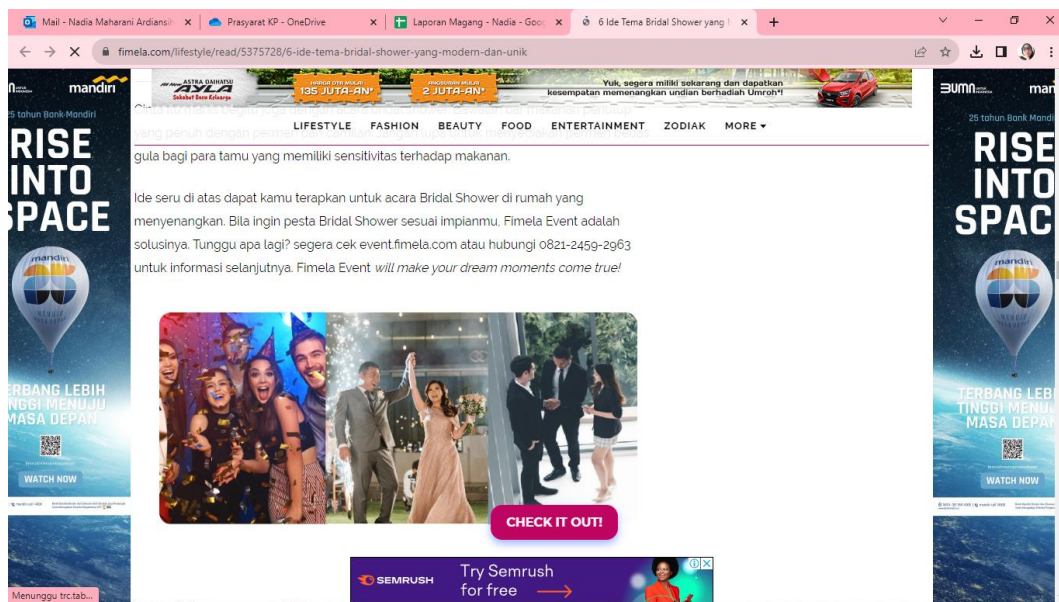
Mail - Nadia Maharani Ardiansi ×
Prasyarat KP - OneDrive ×
Laporan Magang - Nadia - Goo ×
6 Ide Tema Bridal Shower yang ×
+

fimela.com/lifestyle/read/5375728/6-ide-tema-bridal-shower-yang-modern-dan-unik

ASTRA DAIHATSU AYLA Sahabat Baru Keluarga
HARGA OTR MULAI 135 JUTA-AN*
ANGSURAN MULAI 2 JUTA-AN*
Yuk, segera miliki sekarang dan dapatkan kesempatan memenangkan undian berhadiah Umroh*!

LIFESTYLE FASHION BEAUTY FOOD ENTERTAINMENT ZODIAK MORE ▾

gula bagi para tamu yang memiliki sensitivitas terhadap makanan.

Ide seru di atas dapat kamu terapkan untuk acara Bridal Shower di rumah yang menyenangkan. Bila ingin pesta Bridal Shower sesuai impianmu, Fimela Event adalah solusinya. Tunggu apa lagi? segera cek event.fimela.com atau hubungi 0821-2459-2963 untuk informasi selanjutnya. Fimela Event will make your dream moments come true!

CHECK IT OUT!

SEMRUSH Try Semrush for free →

mandiri
25 tahun Bank Mandiri
RISE INTO SPACE
mandiri
TERBANG LEBIH TINGGI MENUJU MASA DEPAN
WATCH NOW

BUMN
25 tahun Bank Mandiri
RISE INTO SPAC
TERBANG LEBI TINGGI MENU MASA DEPAN
WATCH NOW

Menunggu trc.tab...